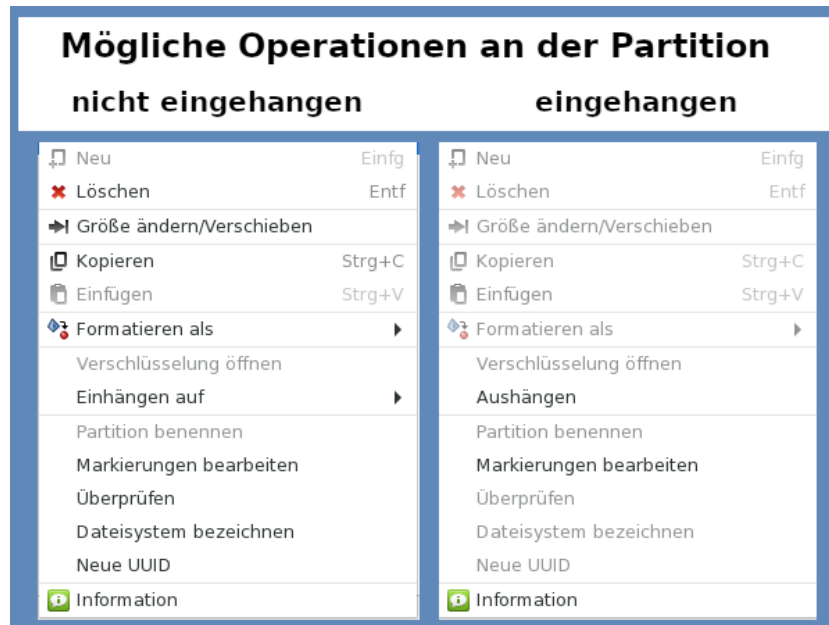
Mögliche Operationen an der Partition

nicht eingehangen

Neu Einfg
Löschen Entf
Größe ändern/Verschieben
Kopieren Strg+C
Einfügen Strg+V
Formatieren als
Verschlüsselung öffnen
Einhängen auf
Partition benennen
Markierungen bearbeiten
Überprüfen
Dateisystem bezeichnen
Neue UUID
Information

eingehangen

Neu Einfg
Löschen Entf
Größe ändern/Verschieben
Kopieren Strg+C
Einfügen Strg+V
Formatieren als
Verschlüsselung öffnen
Aushängen
Partition benennen
Markierungen bearbeiten
Überprüfen
Dateisystem bezeichnen
Neue UUID
Information